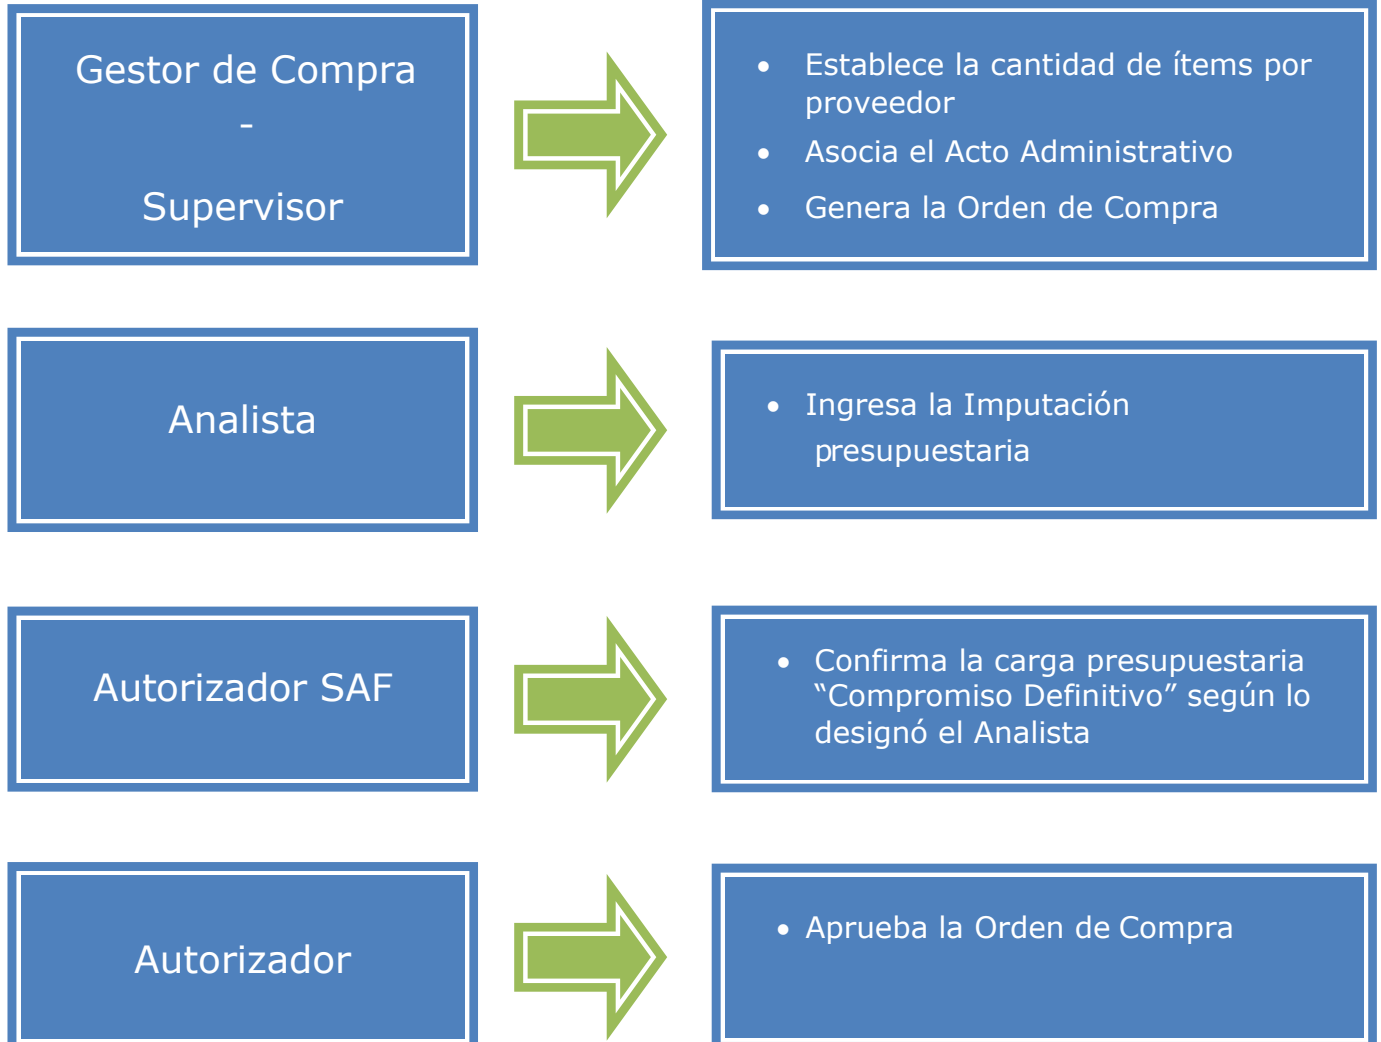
Gestor de Compra
-
Supervisor

- Establece la cantidad de ítems por proveedor
- Asocia el Acto Administrativo
- Genera la Orden de Compra

Analista

- Ingresa la Imputación presupuestaria

Autorizador SAF

- Confirma la carga presupuestaria “Compromiso Definitivo” según lo designó el Analista

Autorizador

- Aprueba la Orden de Compra